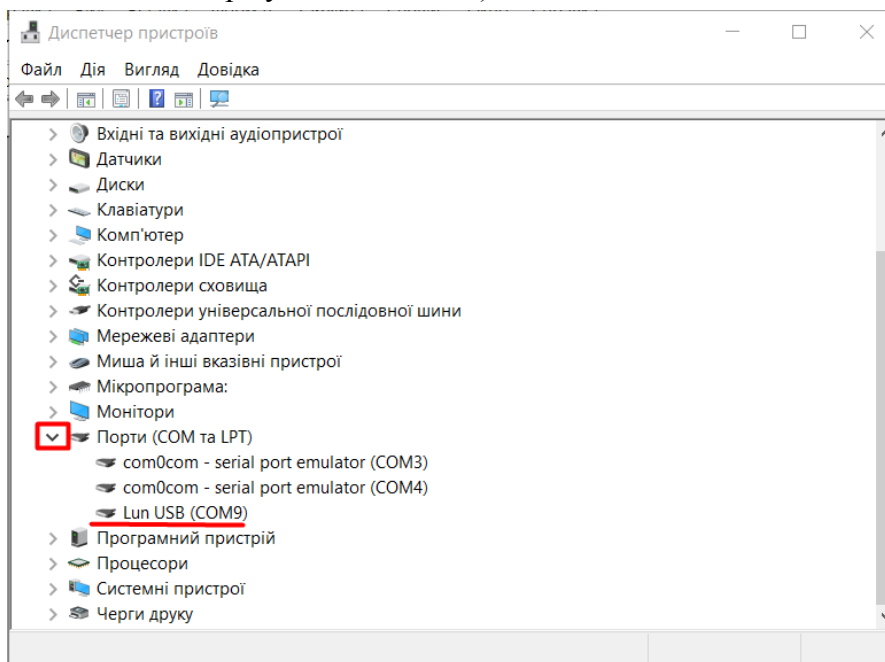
Диспетчер пристроїв

Файл Дія Вигляд Довідка

Вхідні та вихідні аудіопристрої
Датчики
Диски
Клавіатури
Комп'ютер
Контролери IDE ATA/ATAPI
Контролери сховища
Контролери універсальної послідовної шини
Мережеві адаптери
Миша й інші вказівні пристрої
Мікропрограма:
Монітори
Порти (COM та LPT)
com0com - serial port emulator (COM3)
com0com - serial port emulator (COM4)
Lun USB (COM9)
Програмний пристрій
Процесори
Системні пристрої
Черги друку